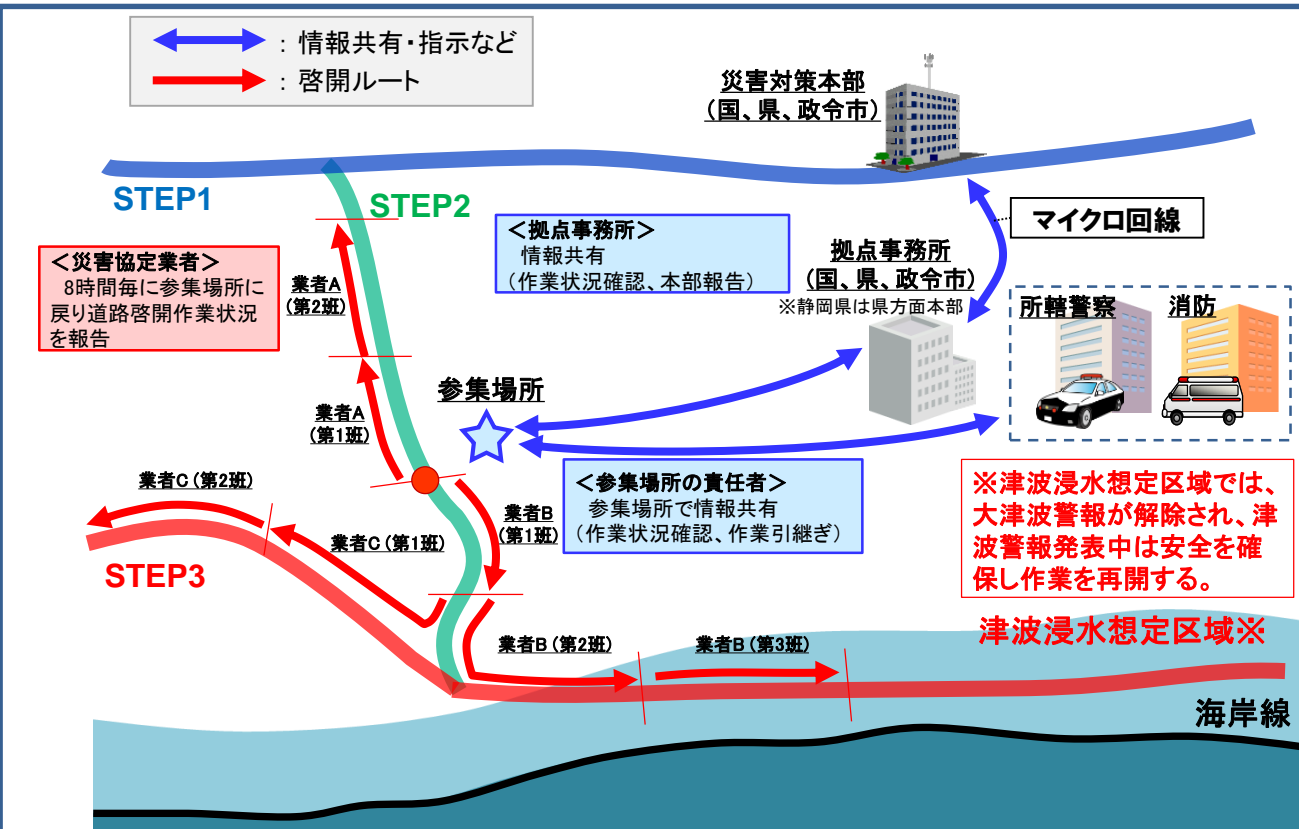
：情報共有・指示など
：啓開ルート

災害対策本部
（国、県、政令市）

STEP1

STEP2

マイクロ回線

＜災害協定業者＞
8時間毎に参集場所に戻り道路啓開作業状況を報告

業者A
（第2班）

＜拠点事務所＞
情報共有
（作業状況確認、本部報告）

拠点事務所
（国、県、政令市）
※静岡県は県方面本部

所轄警察

消防

業者A
（第1班）

参集場所

＜参集場所の責任者＞
参集場所で情報共有
（作業状況確認、作業引継ぎ）

業者C（第2班）

業者C（第1班）

業者B
（第1班）

STEP3

※津波浸水想定区域では、大津波警報が解除され、津波警報発表中は安全を確保し作業を再開する。

業者B（第2班）

業者B（第3班）

津波浸水想定区域※

海岸線